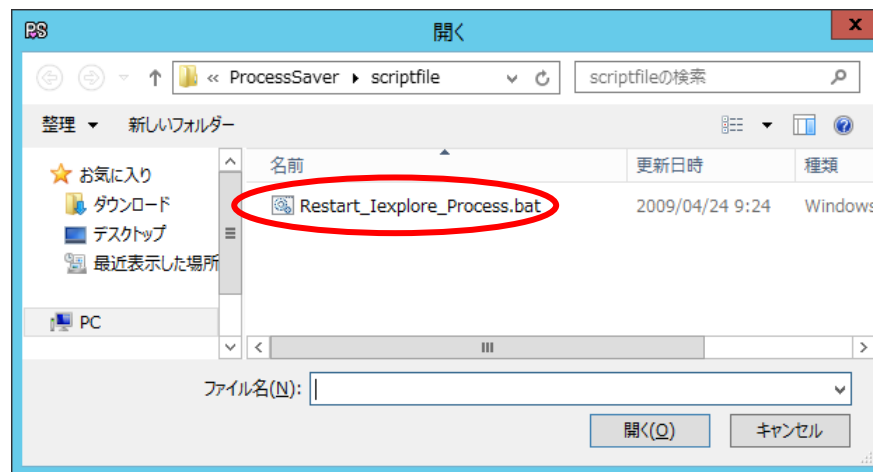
PS

開く

X

« ProcessSaver ▸ scriptfile

scriptfileの検索

整理 ▾

新しいフォルダー

お気に入り

ダウンロード

デスクトップ

最近表示した場所

PC

| 名前 | 更新日時 | 種類 |
|---|---|---|
| Restart_Iexplore_Process.bat | 2009/04/24 9:24 | Windows |

ファイル名(N):

開く(O)

キャンセル